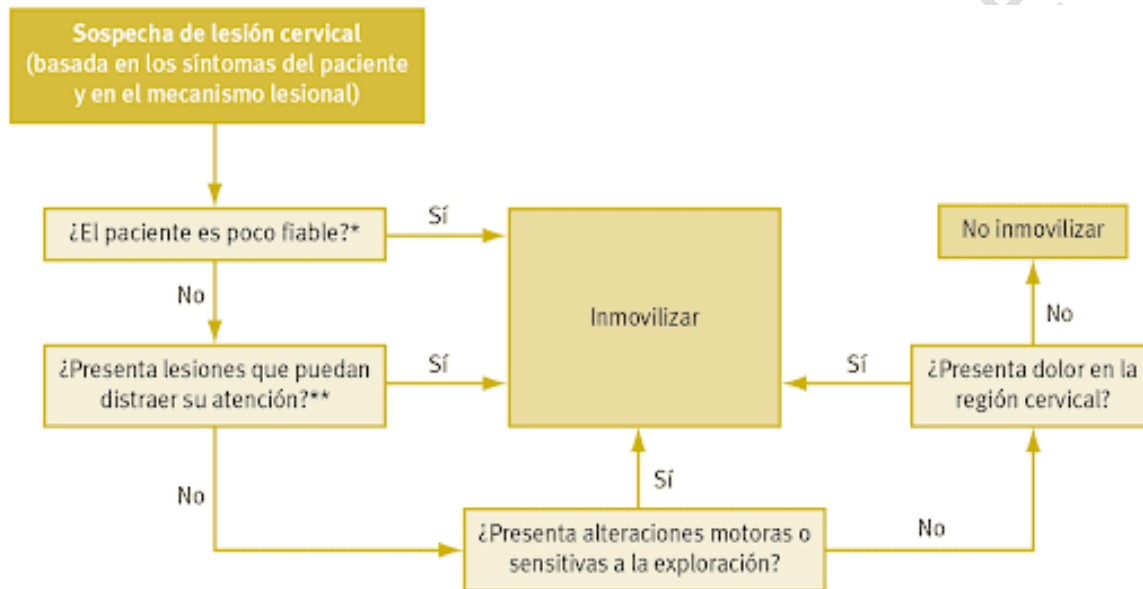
Sospecha de lesión cervical (basada en los síntomas del paciente y en el mecanismo lesional)

¿El paciente es poco fiable?*

Sí

No

¿Presenta lesiones que puedan distraer su atención?**

Sí

No

Inmovilizar

No inmovilizar

No

Sí

¿Presenta dolor en la región cervical?

Sí

¿Presenta alteraciones motoras o sensitivas a la exploración?

No